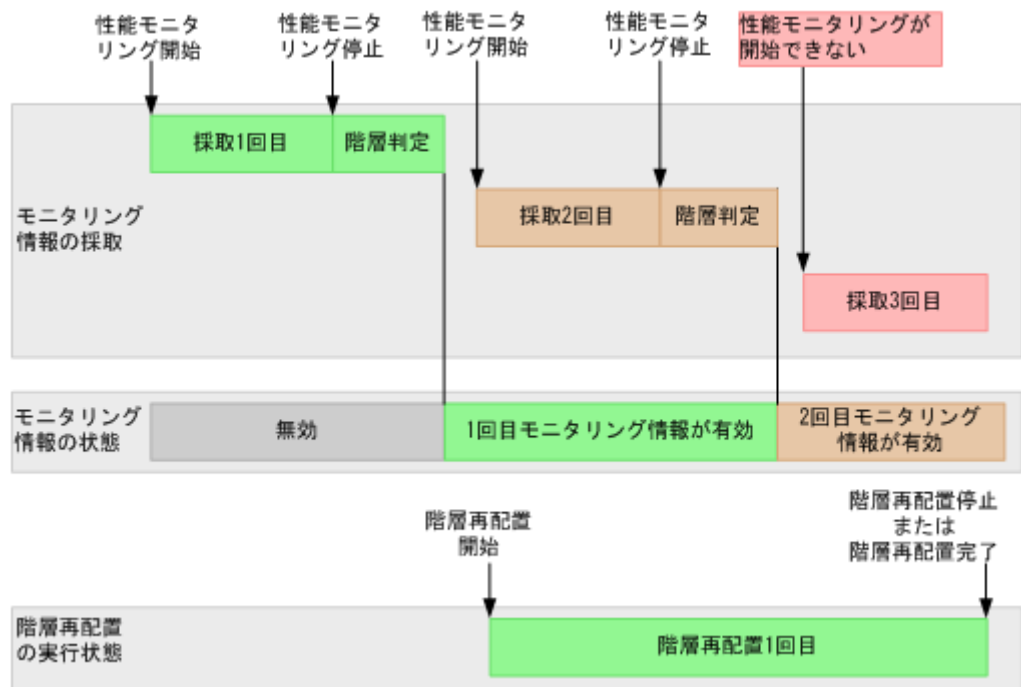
性能モニタリング開始

性能モニタリング停止

性能モニタリング開始

性能モニタリング停止

性能モニタリングが開始できない

採取1回目

階層判定

モニタリング情報の採取

採取2回目

階層判定

採取3回目

モニタリング情報の状態

無効

1回目モニタリング情報が有効

2回目モニタリング情報が有効

階層再配置開始

階層再配置停止または階層再配置完了

階層再配置の実行状態

階層再配置1回目